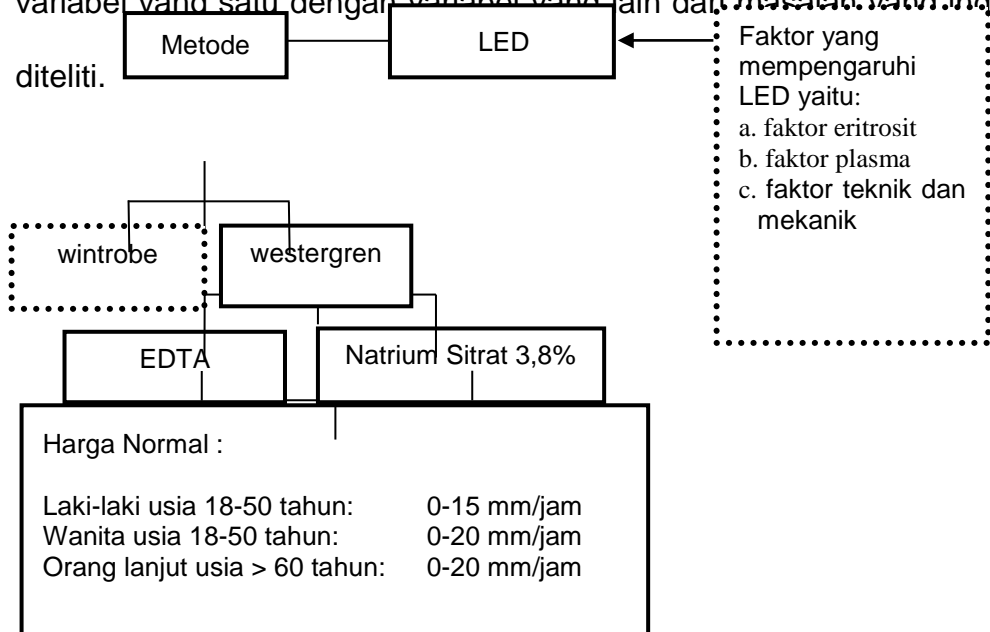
variabel yang satu dengan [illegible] dan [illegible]

Metode

LED

Faktor yang mempengaruhi LED yaitu:
a. faktor eritrosit
b. faktor plasma
c. faktor teknik dan mekanik

diteliti.

wintrobe

westergren

EDTA

Natrium Sitrat 3,8%

Harga Normal :

Laki-laki usia 18-50 tahun: 0-15 mm/jam
Wanita usia 18-50 tahun: 0-20 mm/jam
Orang lanjut usia > 60 tahun: 0-20 mm/jam